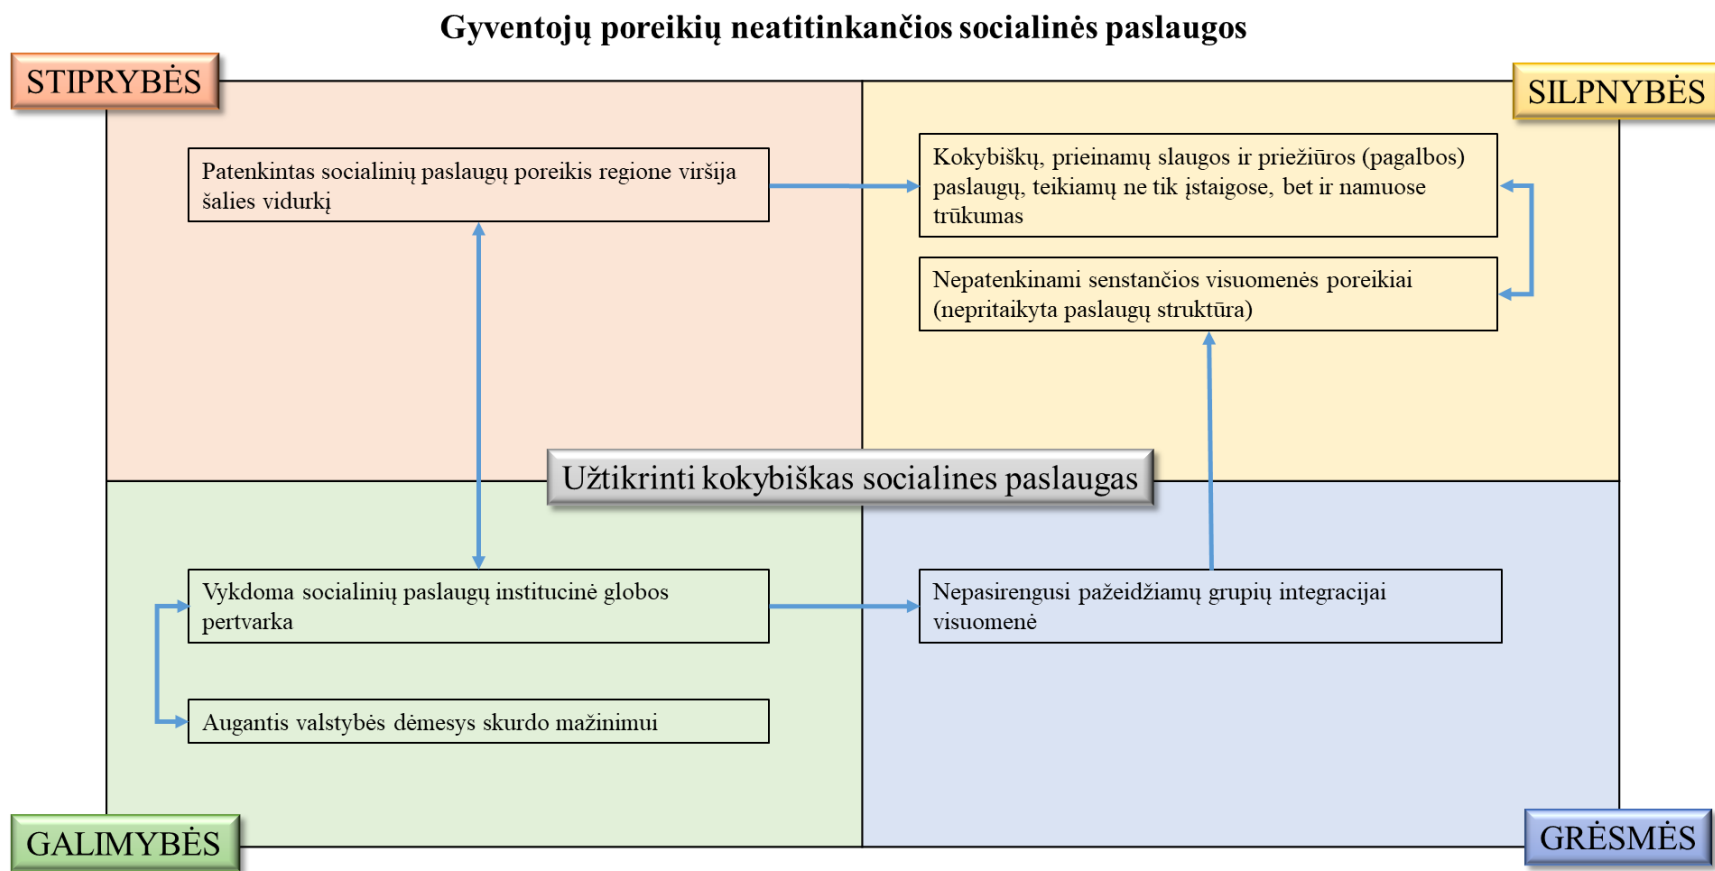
Gyventojų poreikių neatitinkančios socialinės paslaugos

STIPRYBĖS

SILPNYBĖS

Patenkintas socialinių paslaugų poreikis regione viršija šalies vidurkį

Kokybiškų, prieinamų slaugos ir priežiūros (pagalbos) paslaugų, teikiamų ne tik įstaigose, bet ir namuose trūkumas

Nepatenkinami senstančios visuomenės poreikiai (nepritaikyta paslaugų struktūra)

Užtikrinti kokybiškas socialines paslaugas

Vykdoma socialinių paslaugų institucinė globos pertvarka

Nepasirengusi pažeidžiamų grupių integracijai visuomenė

Augantis valstybės dėmesys skurdo mažinimui

GALIMYBĖS

GRĖSMĖS